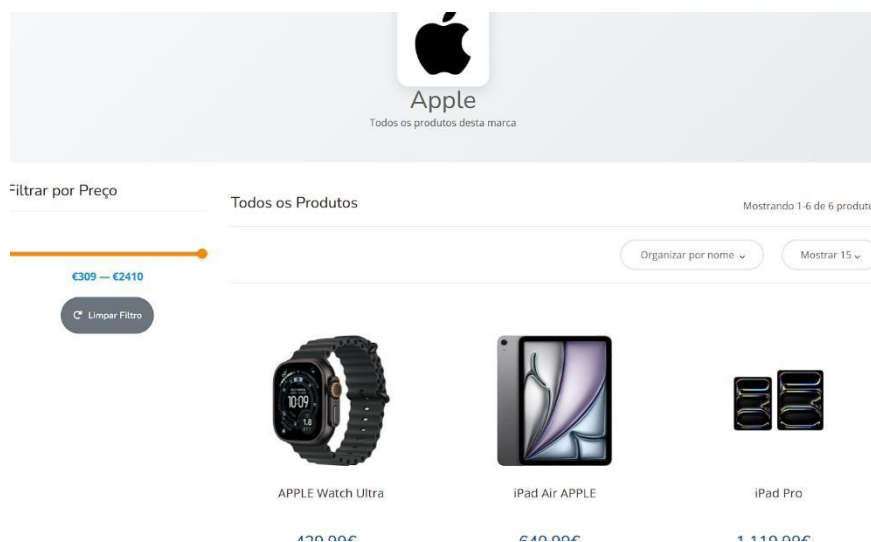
Apple
Todos os produtos desta marca

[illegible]iltrar por Preço

€309 — €2410

Limpar Filtro

Todos os Produtos

Mostrando 1-6 de 6 produt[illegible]

Organizar por nome

Mostrar 15

10:09

1.8

APPLE Watch Ultra

429,99€

iPad Air APPLE

649,99€

iPad Pro

1.119,99€